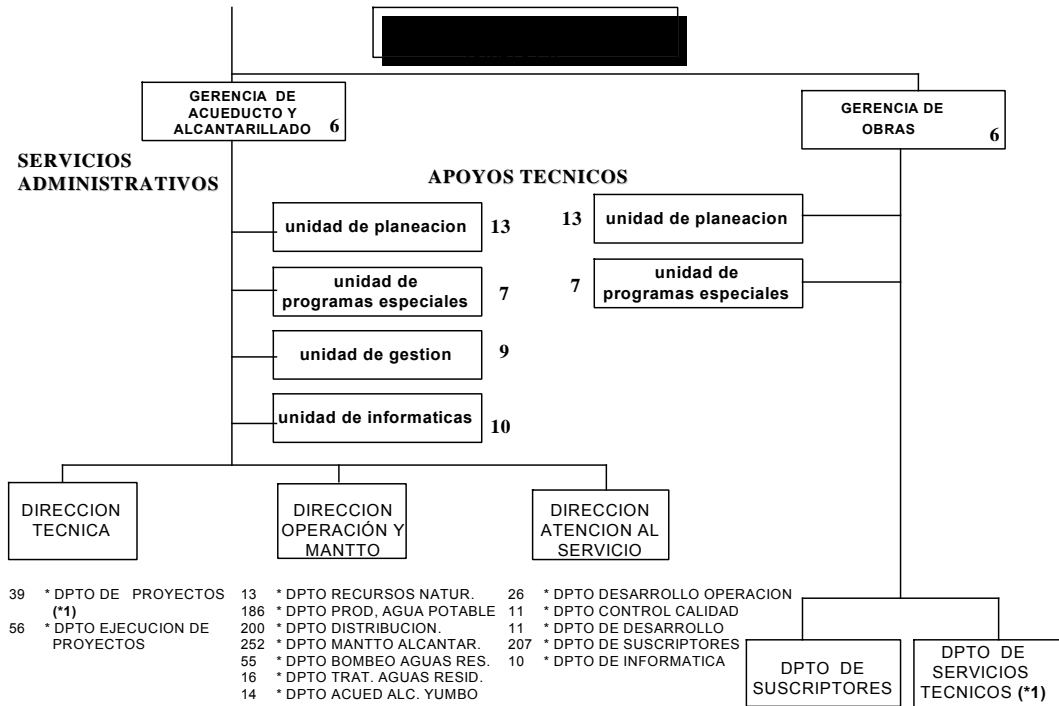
GERENCIA DE ACUEDUCTO Y ALCANTARILLADO 6

GERENCIA DE OBRAS 6

SERVICIOS ADMINISTRATIVOS

APOYOS TECNICOS

unidad de planeacion 13

unidad de programas especiales 7

unidad de gestion 9

unidad de informaticas 10

13 unidad de planeacion

7 unidad de programas especiales

DIRECCION TECNICA

DIRECCION OPERACIÓN Y MANTTO

DIRECCION ATENCION AL SERVICIO

39 * DPTO DE PROYECTOS (*1)
56 * DPTO EJECUCION DE PROYECTOS

13 * DPTO RECURSOS NATUR.
186 * DPTO PROD, AGUA POTABLE
200 * DPTO DISTRIBUCION.
252 * DPTO MANTTO ALCANTAR.
55 * DPTO BOMBEO AGUAS RES.
16 * DPTO TRAT. AGUAS RESID.
14 * DPTO ACUED ALC. YUMBO

26 * DPTO DESARROLLO OPERACION
11 * DPTO CONTROL CALIDAD
11 * DPTO DE DESARROLLO
207 * DPTO DE SUSCRIPTORES
10 * DPTO DE INFORMATICA

DPTO DE SUSCRIPTORES

DPTO DE SERVICIOS TECNICOS (*1)